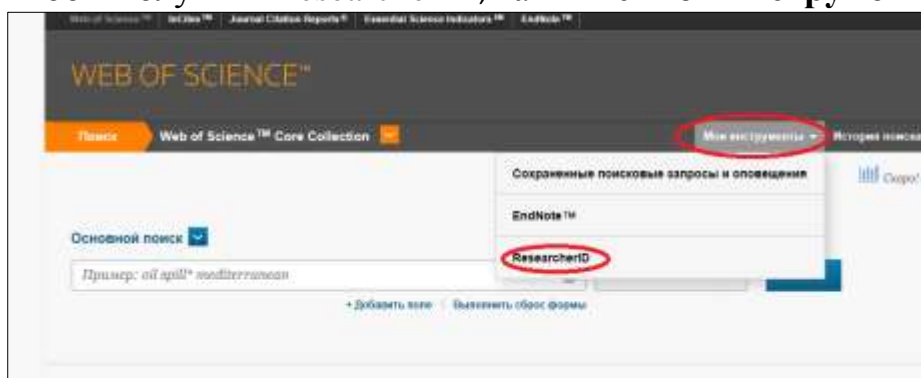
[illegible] Мои инструменты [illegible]

Web of Science™ | InCites™ | Journal Citation Reports® | Essential Science Indicators℠ | EndNote™

WEB OF SCIENCE™

Поиск | Web of Science™ Core Collection | Мои инструменты | История поиска

Сохраненные поисковые запросы и оповещения

EndNote™

ResearcherID

Скоро!

Основной поиск

Пример: oil spill* mediterranean

+ Добавить поле | Выполнить сброс формы